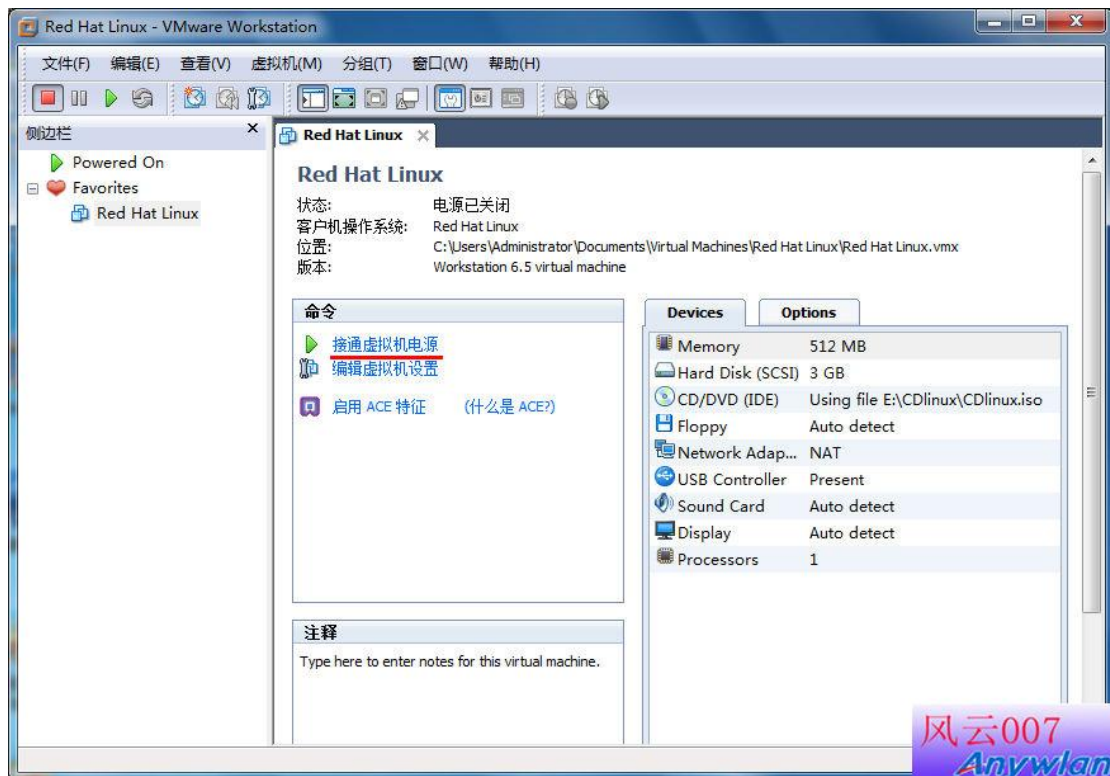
Red Hat Linux - VMware Workstation

文件(F) 编辑(E) 查看(V) 虚拟机(M) 分组(T) 窗口(W) 帮助(H)

侧边栏
Powered On
Favorites
Red Hat Linux

Red Hat Linux

Red Hat Linux
状态: 电源已关闭
客户机操作系统: Red Hat Linux
位置: C:\Users\Administrator\Documents\Virtual Machines\Red Hat Linux\Red Hat Linux.vmx
版本: Workstation 6.5 virtual machine

命令
接通虚拟机电源
编辑虚拟机设置
启用 ACE 特征 (什么是 ACE?)

Devices Options

| | |
|---|---|
| Memory | 512 MB |
| Hard Disk (SCSI) | 3 GB |
| CD/DVD (IDE) | Using file E:\CDlinux\CDlinux.iso |
| Floppy | Auto detect |
| Network Adap... | NAT |
| USB Controller | Present |
| Sound Card | Auto detect |
| Display | Auto detect |
| Processors | 1 |

注释
Type here to enter notes for this virtual machine.

风云007
Anywlan